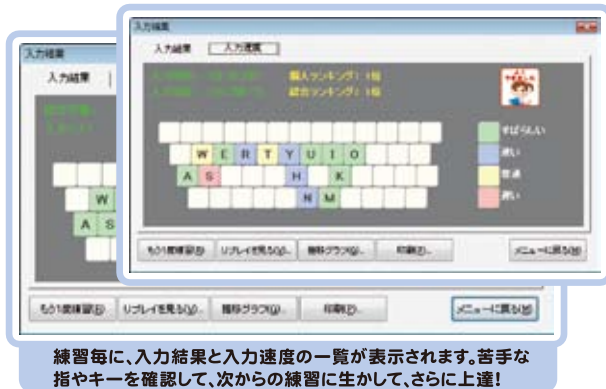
入力結果

入力結果　入力速度

個人ランキング：1位
総合ランキング：1位

W E R T Y U I O
A S H K
N M

すばらしい
速い
普通
遅い

もう1度練習(R)　リプレイを見る(P)　推移グラフ(G)　印刷(D)　メニューに戻る(M)

入力結果

入力結果

W
A S

もう1度練習(R)　リプレイを見る(P)　推移グラフ(G)　印刷(D)　メニューに戻る(M)

練習毎に、入力結果と入力速度の一覧が表示されます。苦手な指やキーを確認して、次からの練習に生かして、さらに上達!